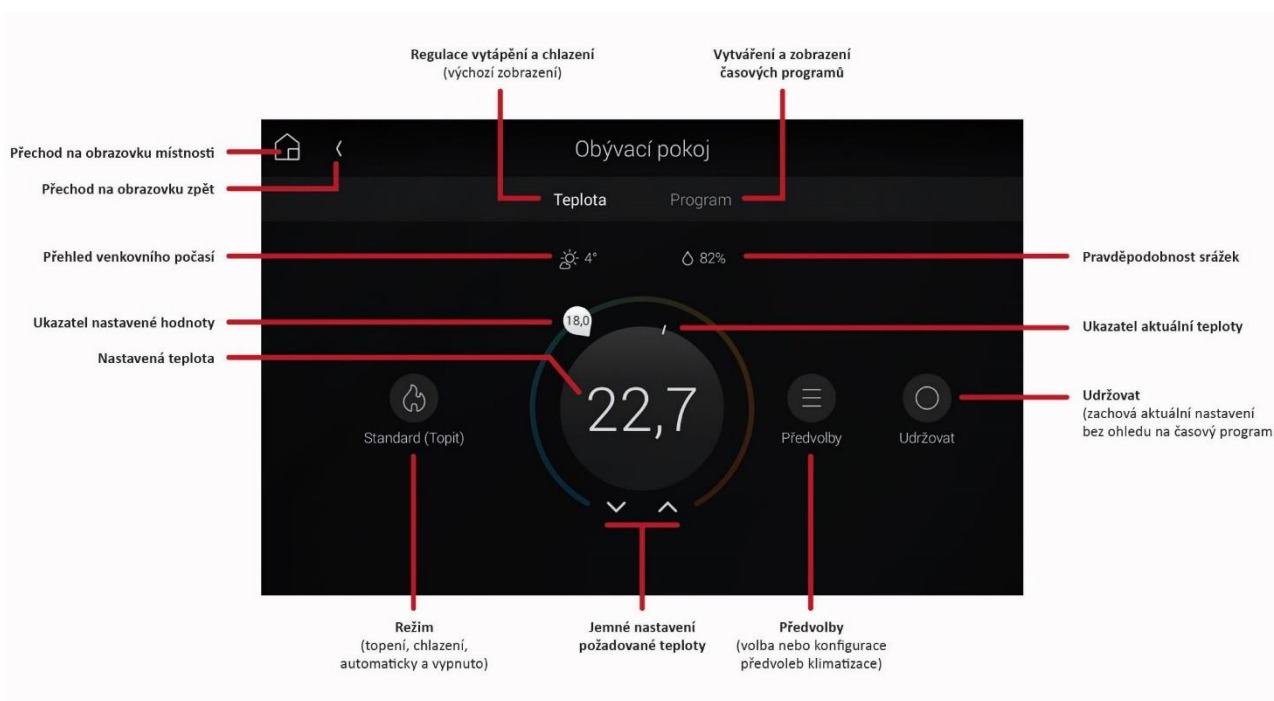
**Regulace vytápění a chlazení**
(výchozí zobrazení)

**Vytváření a zobrazení časových programů**

**Přechod na obrazovku místnosti**

**Přechod na obrazovku zpět**

Obývací pokoj

Teplota Program

**Přehled venkovního počasí**

4°

82%

**Pravděpodobnost srážek**

**Ukazatel nastavené hodnoty**

18,0

**Ukazatel aktuální teploty**

**Nastavená teplota**

22,7

Standard (Topit)

Předvolby

Udržovat

**Udržovat**
(zachová aktuální nastavení bez ohledu na časový program)

**Režim**
(topení, chlazení, automaticky a vypnuto)

**Jemné nastavení požadované teploty**

**Předvolby**
(volba nebo konfigurace předvoleb klimatizace)